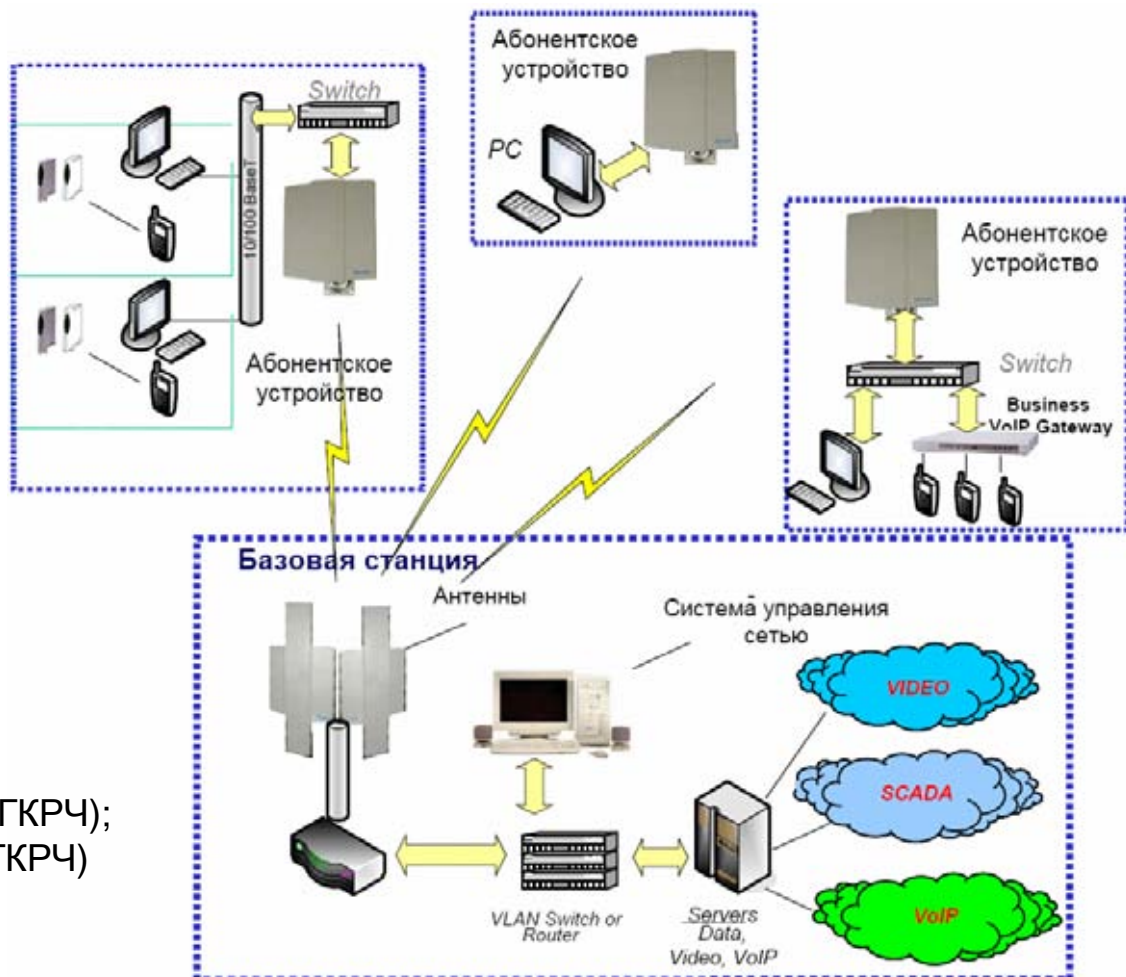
Switch

10/100 BaseT

Абонентское устройство

Абонентское устройство

PC

Абонентское устройство

Switch

Business VoIP Gateway

Базовая станция

Антенны

Система управления сетью

VIDEO

SCADA

VoIP

ГКРЧ);
ГКРЧ)

VLAN Switch or Router

Servers Data, Video, VoIP